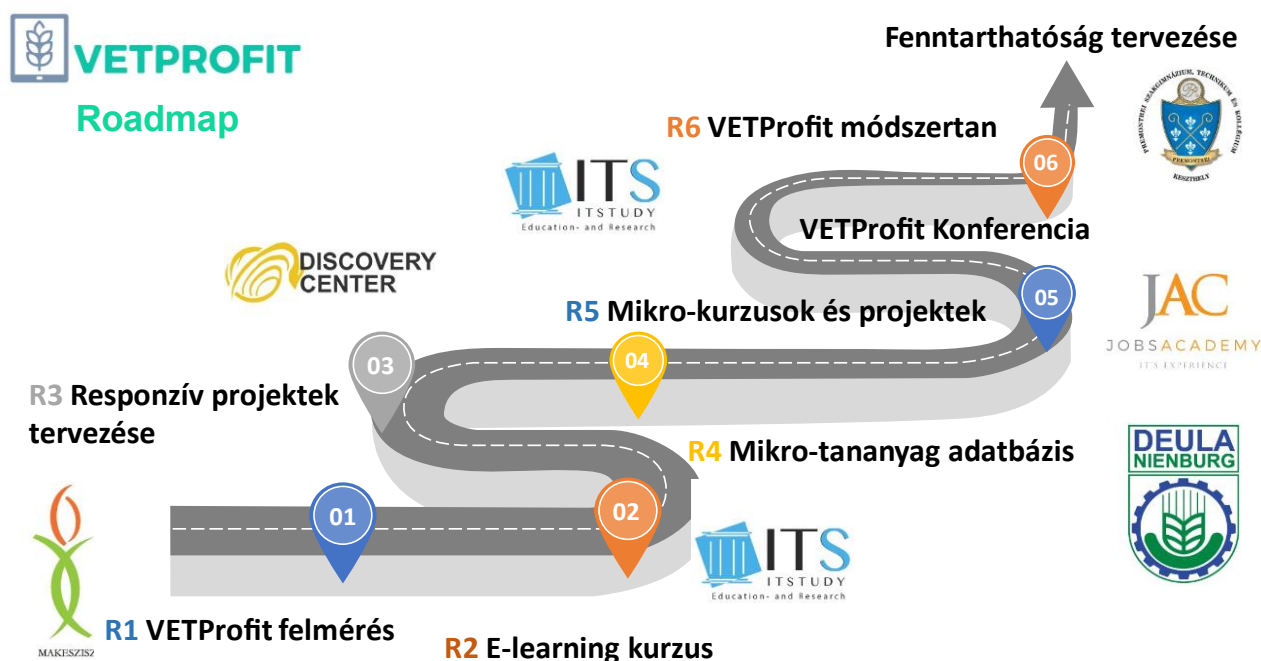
VETPROFIT

Roadmap

Fenntarthatóság tervezése

R6 VETProfit módszertan

06

ITS ITSTUDY Education- and Research

VETProfit Konferencia

DISCOVERY CENTER

05

R5 Mikro-kurzusok és projektek

JAC JOBSACADEMY IT'S EXPERIENCE

03

04

R3 Responzív projektek tervezése

R4 Mikro-tananyag adatbázis

DEULA NIENBURG

01

02

ITS ITSTUDY Education- and Research

MAKESZISZ

R1 VETProfit felmérés

R2 E-learning kurzus